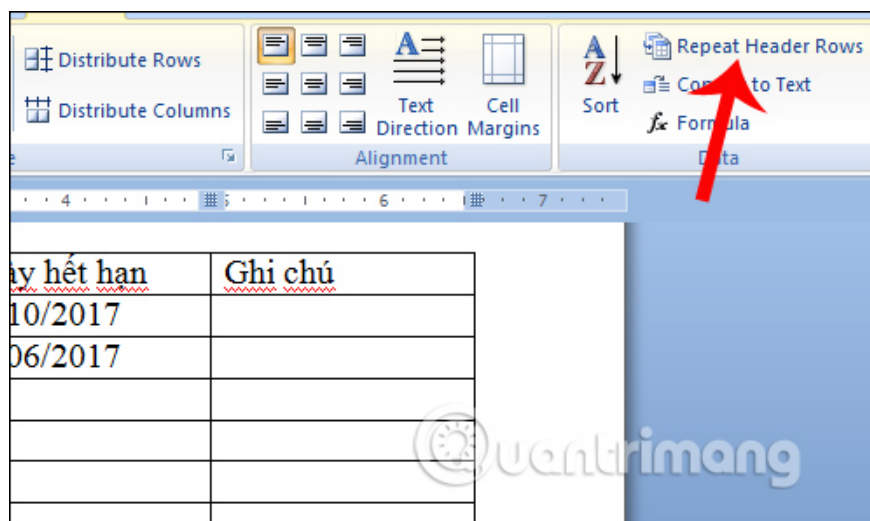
Distribute Rows

Distribute Columns

Text Direction

Cell Margins

Alignment

Sort

Repeat Header Rows

Co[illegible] to Text

Formula

Data

4 5 6 7

| ày hết hạn | Ghi chú |
|---|---|
| 10/2017 | |
| 06/2017 | |
| | |
| | |
| | |
| | |

Quantrimang